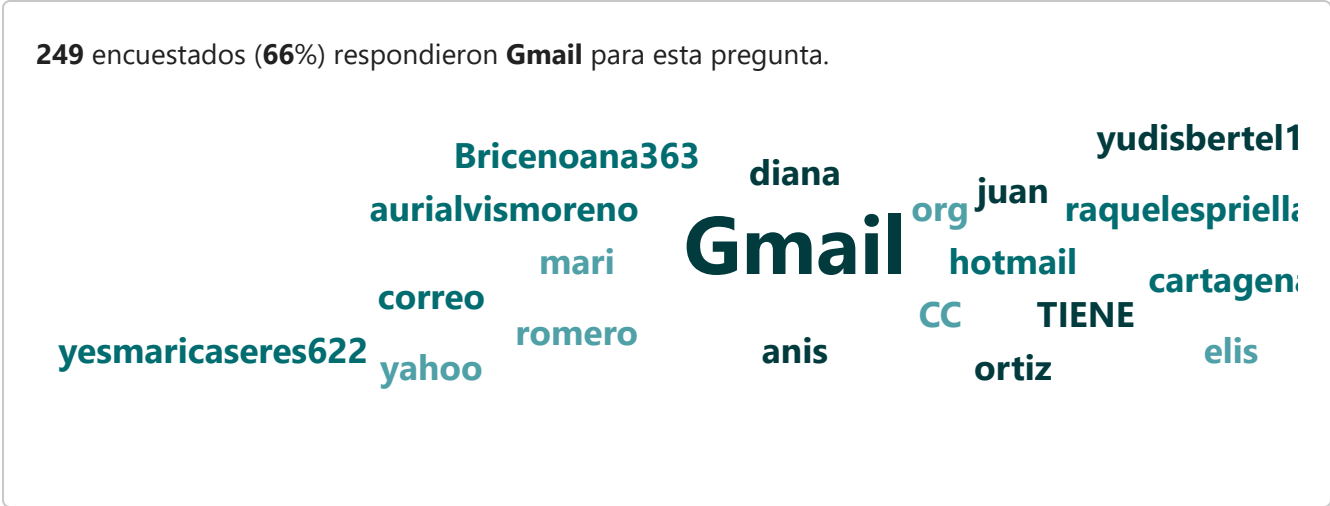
**249** encuestados (**66**%) respondieron **Gmail** para esta pregunta.

yudisbertel1
Bricenoana363
diana
juan
aurialvismoreno
org
raquelespriella
Gmail
mari
hotmail
cartagena
correo
CC
TIENE
romero
yesmaricaseres622
anis
elis
yahoo
ortiz